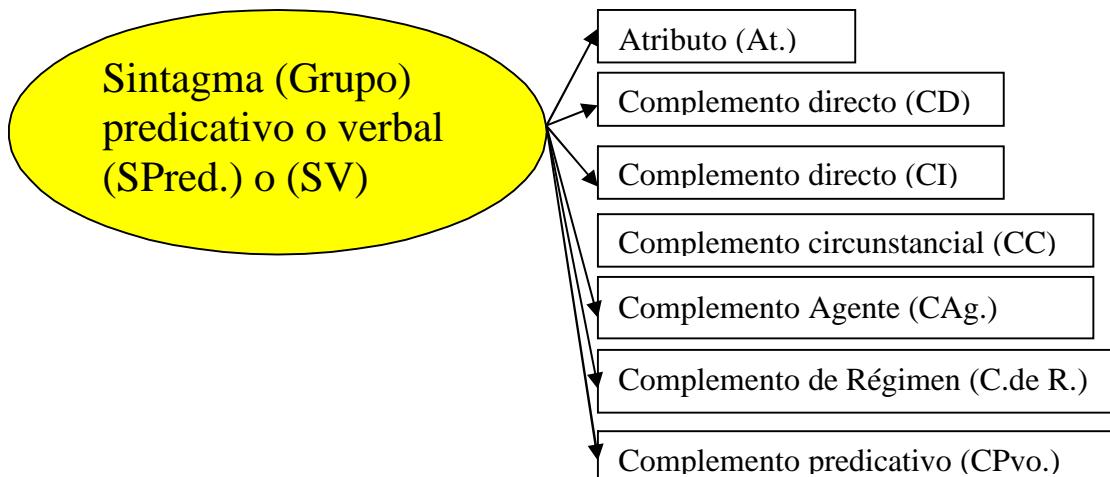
Sintagma (Grupo) predicativo o verbal (SPred.) o (SV)

Atributo (At.)

Complemento directo (CD)

Complemento directo (CI)

Complemento circunstancial (CC)

Complemento Agente (CAg.)

Complemento de Régimen (C.de R.)

Complemento predicativo (CPvo.)